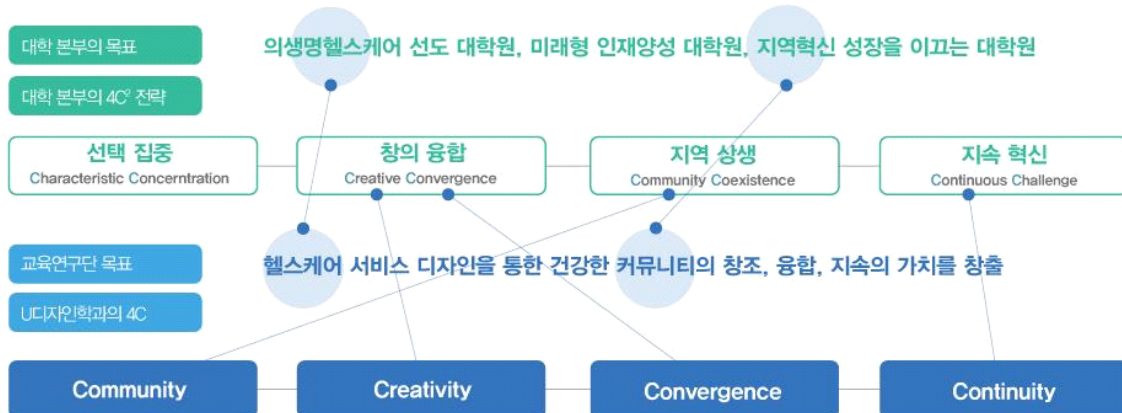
대학 본부의 목표

의생명헬스케어 선도 대학원, 미래형 인재양성 대학원, 지역혁신 성장을 이끄는 대학원

대학 본부의 4C² 전략

선택 집중
Characteristic Concerntration

창의 융합
Creative Convergence

지역 상생
Community Coexistence

지속 혁신
Continuous Challenge

교육연구단 목표

헬스케어 서비스 디자인을 통한 건강한 커뮤니티의 창조, 융합, 지속의 가치를 창출

U디자인학과의 4C

Community

Creativity

Convergence

Continuity